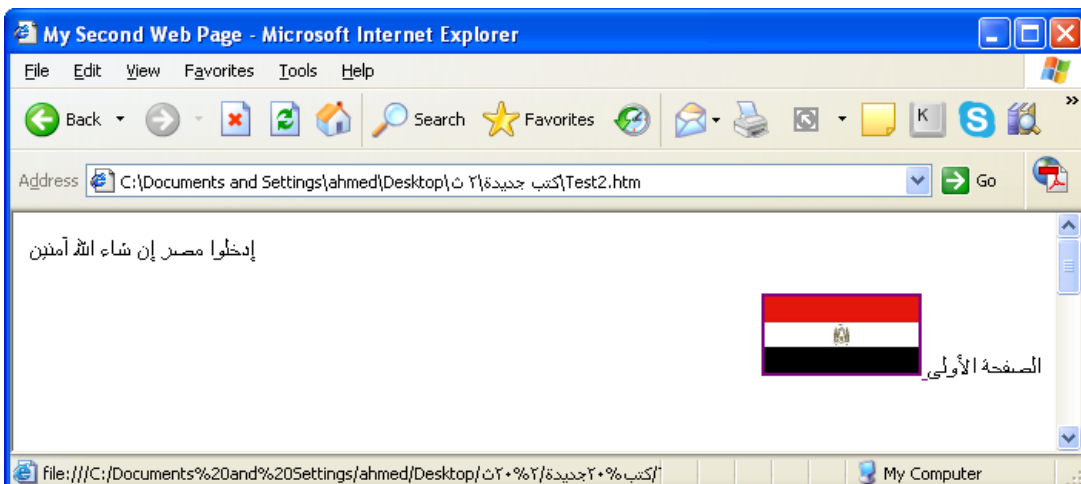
My Second Web Page - Microsoft Internet Explorer

File Edit View Favorites Tools Help

Back Search Favorites

Address C:\Documents and Settings\ahmed\Desktop\٢ ث\كتب جديدة\Test2.htm Go

إدخلوا مصر إن شاء الله آمنين

الصفحة الأولى

file:///C:/Documents%20and%20Settings/ahmed/Desktop/٢%٢٠ث/كتب%٢٠جديدة/ My Computer